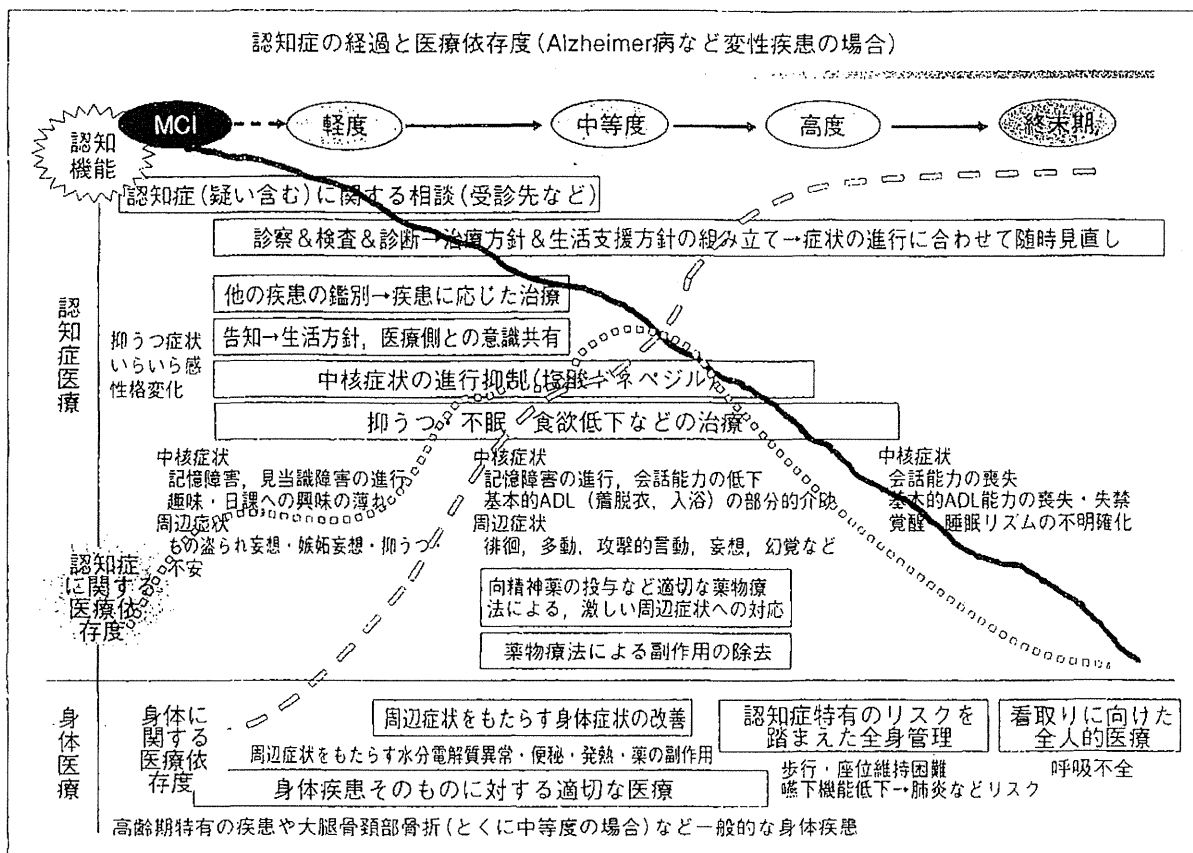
認知症の経過と医療依存度（Alzheimer病など変性疾患の場合）

認知機能

MCI

軽度

中等度

高度

終末期

認知症（疑い含む）に関する相談（受診先など）

診察＆検査＆診断→治療方針＆生活支援方針の組み立て→症状の進行に合わせて随時見直し

認知症医療

他の疾患の鑑別→疾患に応じた治療

抑うつ症状
いらいら感
性格変化

告知→生活方針，医療側との意識共有

中核症状の進行抑制（塩酸ドネペジル）

抑うつ，不眠，食欲低下などの治療

中核症状
記憶障害，見当識障害の進行
趣味・日課への興味の薄れ
周辺症状
もの盗られ妄想・嫉妬妄想・抑うつ・不安

中核症状
記憶障害の進行，会話能力の低下
基本的ADL（着脱衣，入浴）の部分的介助
周辺症状
徘徊，多動，攻撃的言動，妄想，幻覚など

中核症状
会話能力の喪失
基本的ADL能力の喪失・失禁
覚醒・睡眠リズムの不明確化

認知症に関する医療依存度

向精神薬の投与など適切な薬物療法による，激しい周辺症状への対応

薬物療法による副作用の除去

身体医療

身体に関する医療依存度

周辺症状をもたらす身体症状の改善

認知症特有のリスクを踏まえた全身管理

看取りに向けた全人的医療

周辺症状をもたらす水分電解質異常・便秘・発熱・薬の副作用

歩行・座位維持困難
嚥下機能低下→肺炎などリスク

呼吸不全

身体疾患そのものに対する適切な医療

高齢期特有の疾患や大腿骨頸部骨折（とくに中等度の場合）など一般的な身体疾患